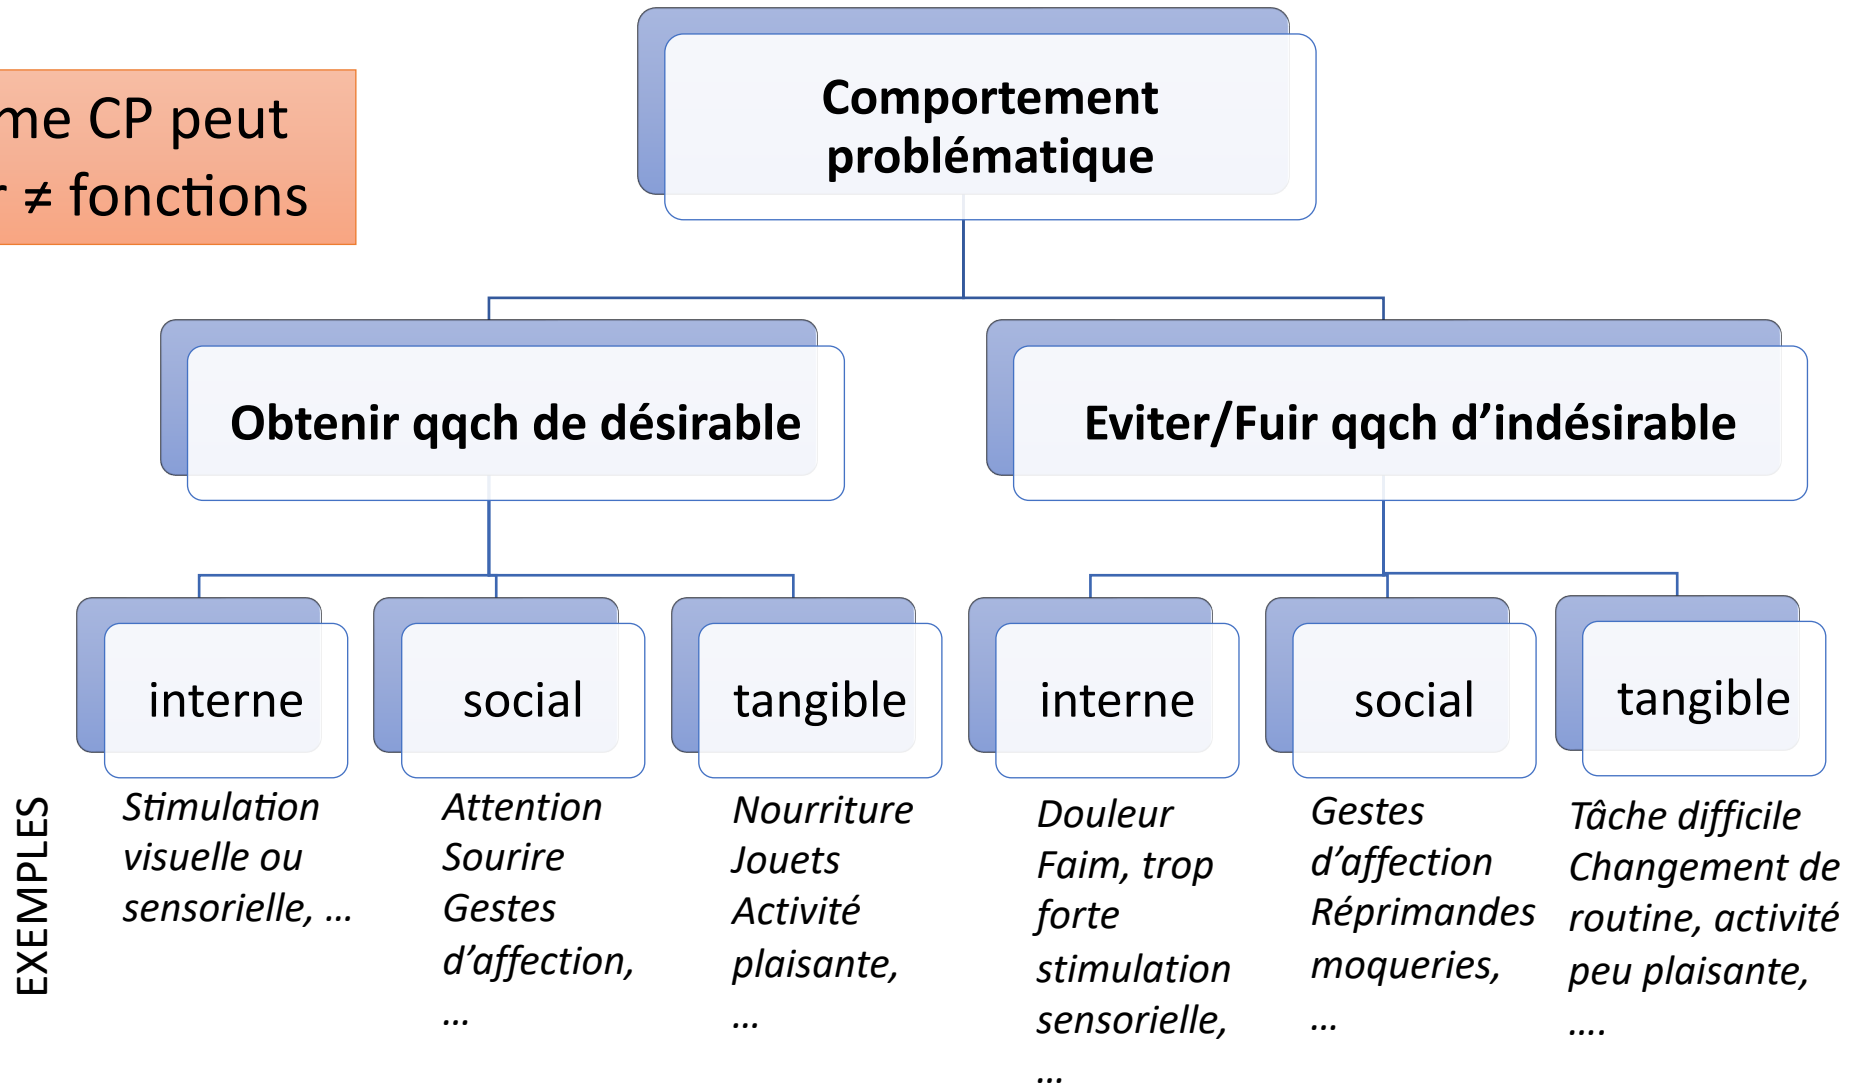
me CP peut
$\neq$ fonctions

Comportement problématique

Obtenir qqch de désirable

Eviter/Fuir qqch d'indésirable

interne

social

tangible

interne

social

tangible

EXEMPLES

Stimulation visuelle ou sensorielle, …

Attention
Sourire
Gestes d'affection, …

Nourriture
Jouets
Activité plaisante, …

Douleur
Faim, trop forte stimulation sensorielle, …

Gestes d'affection
Réprimandes moqueries, …

Tâche difficile
Changement de routine, activité peu plaisante, ….